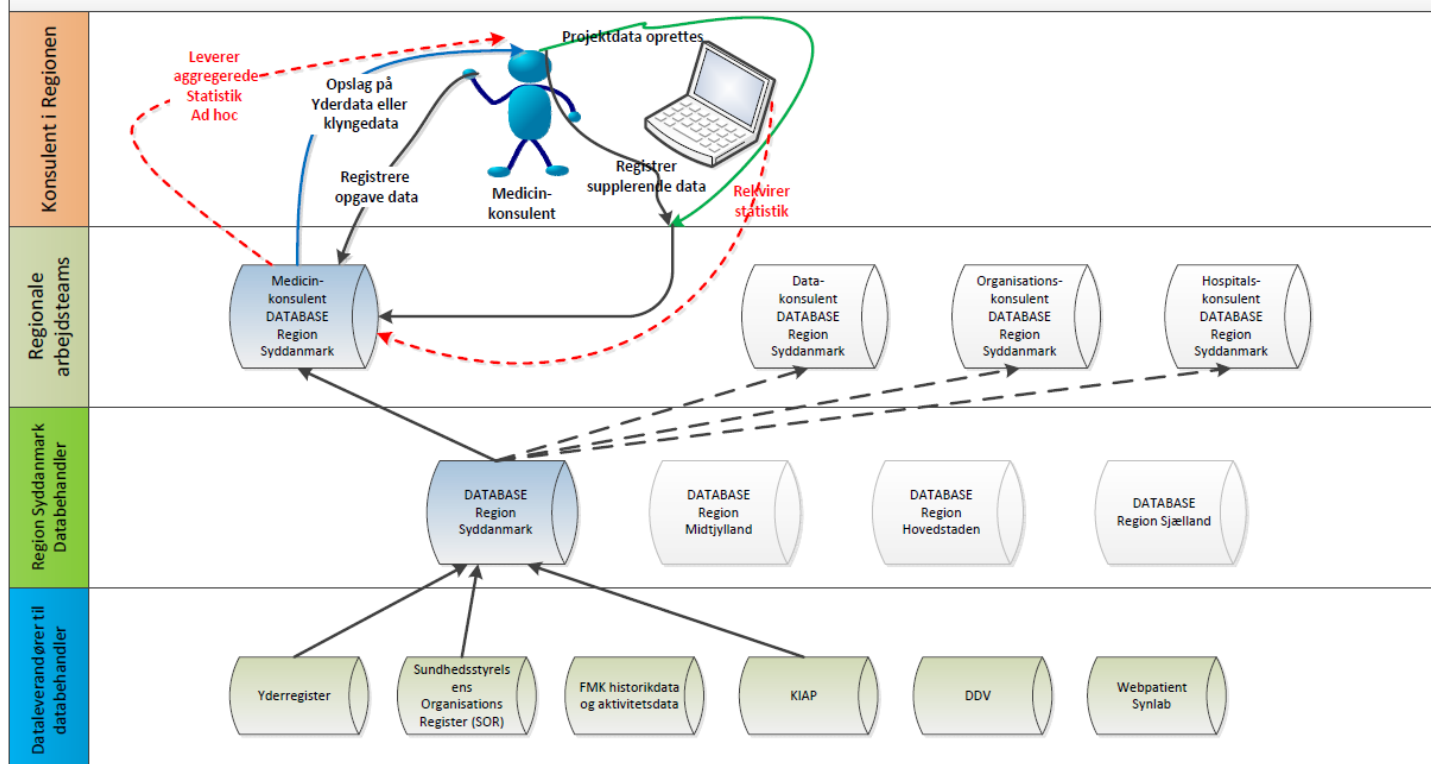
Konsulent i Regionen

Leverer aggregerede Statistik Ad hoc

Opslag på Yderdata eller klyngedata

Projektdata oprettes

Registrere opgave data

Medicin-konsulent

Registrer supplerende data

Rekvirer statistik

Regionale arbejdsteams

Medicin-konsulent DATABASE Region Syddanmark

Data-konsulent DATABASE Region Syddanmark

Organisations-konsulent DATABASE Region Syddanmark

Hospitals-konsulent DATABASE Region Syddanmark

Region Syddanmark Databehandler

DATABASE Region Syddanmark

DATABASE Region Midtjylland

DATABASE Region Hovedstaden

DATABASE Region Sjælland

Dataleverandører til databehandler

Yderregister

Sundhedsstyrelsens Organisations Register (SOR)

FMK historikdata og aktivitetsdata

KIAP

DDV

Webpatient Synlab